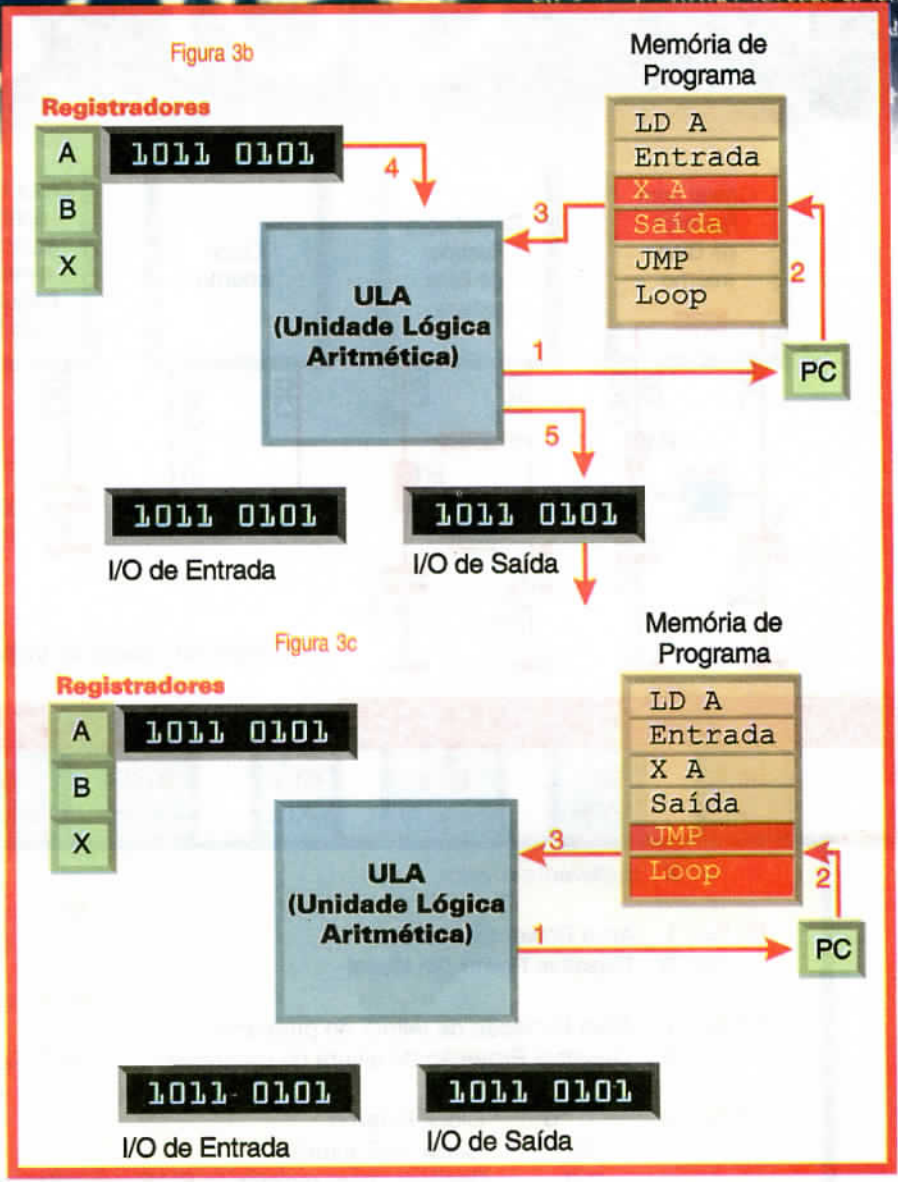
Figura 3b

Memória de Programa

Registradores

A
1011 0101

B

X

LD A
Entrada
X A
Saída
JMP
Loop

4

3

2

ULA (Unidade Lógica Aritmética)

1

PC

5

1011 0101

1011 0101

I/O de Entrada

I/O de Saída

Figura 3c

Memória de Programa

Registradores

A
1011 0101

B

X

LD A
Entrada
X A
Saída
JMP
Loop

3

2

ULA (Unidade Lógica Aritmética)

1

PC

1011 0101

1011 0101

I/O de Entrada

I/O de Saída